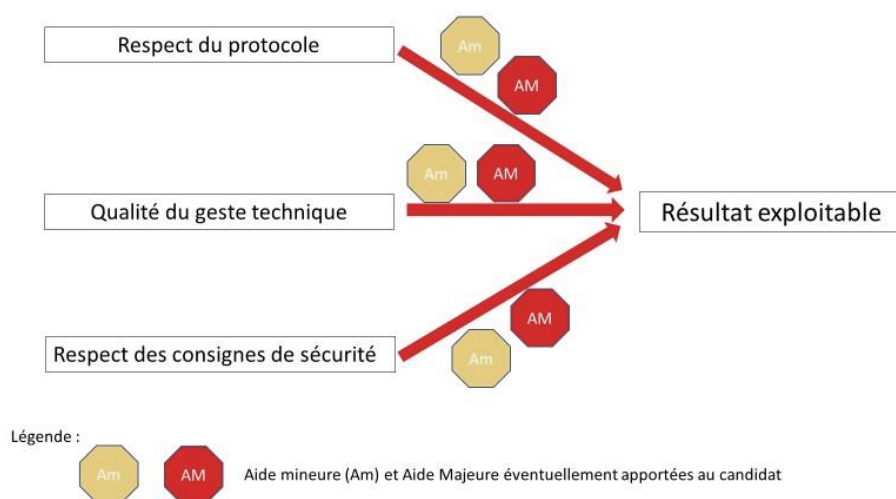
Respect du protocole

Am

AM

Am

AM

Qualité du geste technique

Résultat exploitable

AM

Am

Respect des consignes de sécurité

Légende :

Am

AM

Aide mineure (Am) et Aide Majeure éventuellement apportées au candidat